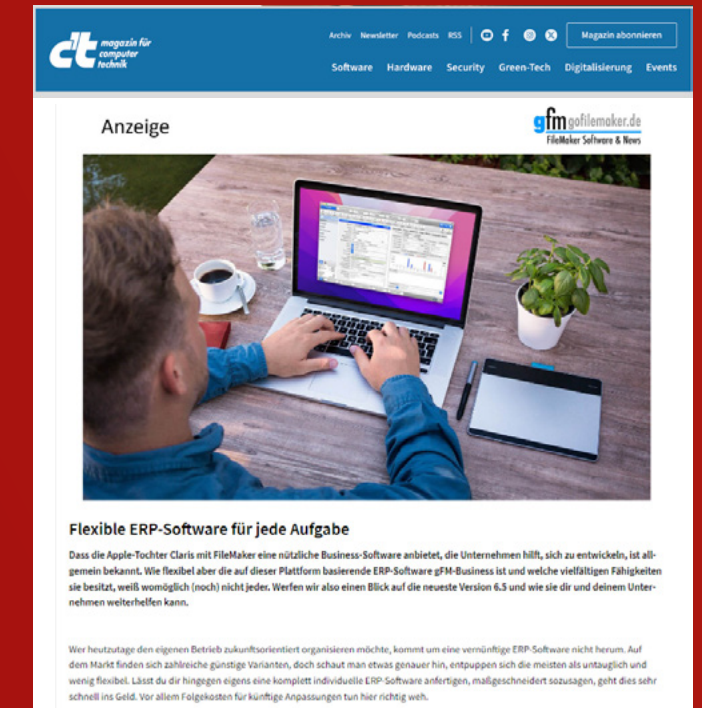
c't magazin für computer technik

Archiv Newsletter Podcasts RSS

Magazin abonnieren

Software Hardware Security Green-Tech Digitalisierung Events

Anzeige

gfm gofilemaker.de
FileMaker Software & News

Flexible ERP-Software für jede Aufgabe

Dass die Apple-Tochter Claris mit FileMaker eine nützliche Business-Software anbietet, die Unternehmen hilft, sich zu entwickeln, ist allgemein bekannt. Wie flexibel aber die auf dieser Plattform basierende ERP-Software gFM-Business ist und welche vielfältigen Fähigkeiten sie besitzt, weiß womöglich (noch) nicht jeder. Werfen wir also einen Blick auf die neueste Version 6.5 und wie sie dir und deinem Unternehmen weiterhelfen kann.

Wer heutzutage den eigenen Betrieb zukunftsorientiert organisieren möchte, kommt um eine vernünftige ERP-Software nicht herum. Auf dem Markt finden sich zahlreiche günstige Varianten, doch schaut man etwas genauer hin, entpuppen sich die meisten als untauglich und wenig flexibel. Lässt du dir hingegen eigens eine komplett individuelle ERP-Software anfertigen, maßgeschneidert sozusagen, geht dies sehr schnell ins Geld. Vor allem Folgekosten für künftige Anpassungen tun hier richtig weh.